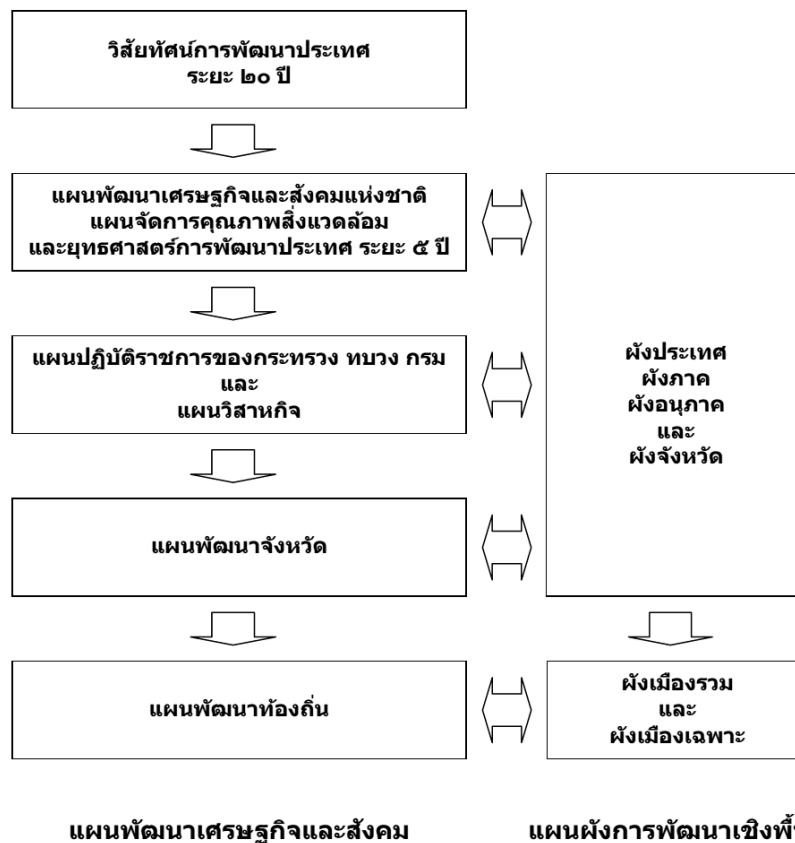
วิสัยทัศน์การพัฒนาประเทศ ระยะ ๒๐ ปี

แผนพัฒนาเศรษฐกิจและสังคมแห่งชาติ
แผนจัดการคุณภาพสิ่งแวดล้อม
และยุทธศาสตร์การพัฒนาประเทศ ระยะ ๕ ปี

แผนปฏิบัติราชการของกระทรวง ทบวง กรม
และ
แผนวิสาหกิจ

แผนพัฒนาจังหวัด

แผนพัฒนาท้องถิ่น

ผังประเทศ
ผังภาค
ผังอนุภาค
และ
ผังจังหวัด

ผังเมืองรวม
และ
ผังเมืองเฉพาะ

แผนพัฒนาเศรษฐกิจและสังคม

แผนผังการพัฒนาเชิงพื้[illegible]